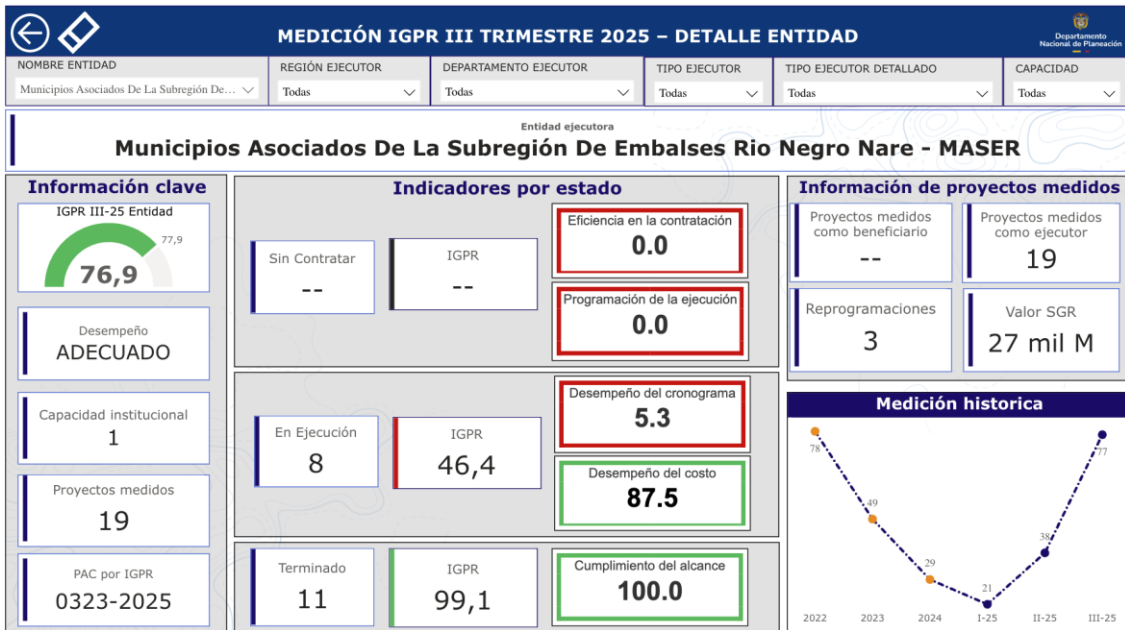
MEDICIÓN IGPR III TRIMESTRE 2025 – DETALLE ENTIDAD

Departamento Nacional de Planeación

NOMBRE ENTIDAD
Municipios Asociados De La Subregión De...

REGIÓN EJECUTOR
Todas

DEPARTAMENTO EJECUTOR
Todas

TIPO EJECUTOR
Todas

TIPO EJECUTOR DETALLADO
Todas

CAPACIDAD
Todas

Entidad ejecutora
Municipios Asociados De La Subregión De Embalses Rio Negro Nare - MASER

Información clave

IGPR III-25 Entidad
77,9
76,9

Desempeño
ADECUADO

Capacidad institucional
1

Proyectos medidos
19

PAC por IGPR
0323-2025

Indicadores por estado

Sin Contratar
--

IGPR
--

Eficiencia en la contratación
0.0

Programación de la ejecución
0.0

En Ejecución
8

IGPR
46,4

Desempeño del cronograma
5.3

Desempeño del costo
87.5

Terminado
11

IGPR
99,1

Cumplimiento del alcance
100.0

Información de proyectos medidos

Proyectos medidos como beneficiario
--

Proyectos medidos como ejecutor
19

Reprogramaciones
3

Valor SGR
27 mil M

Medición historica

78
49
29
21
38
77

2022
2023
2024
I-25
II-25
III-25